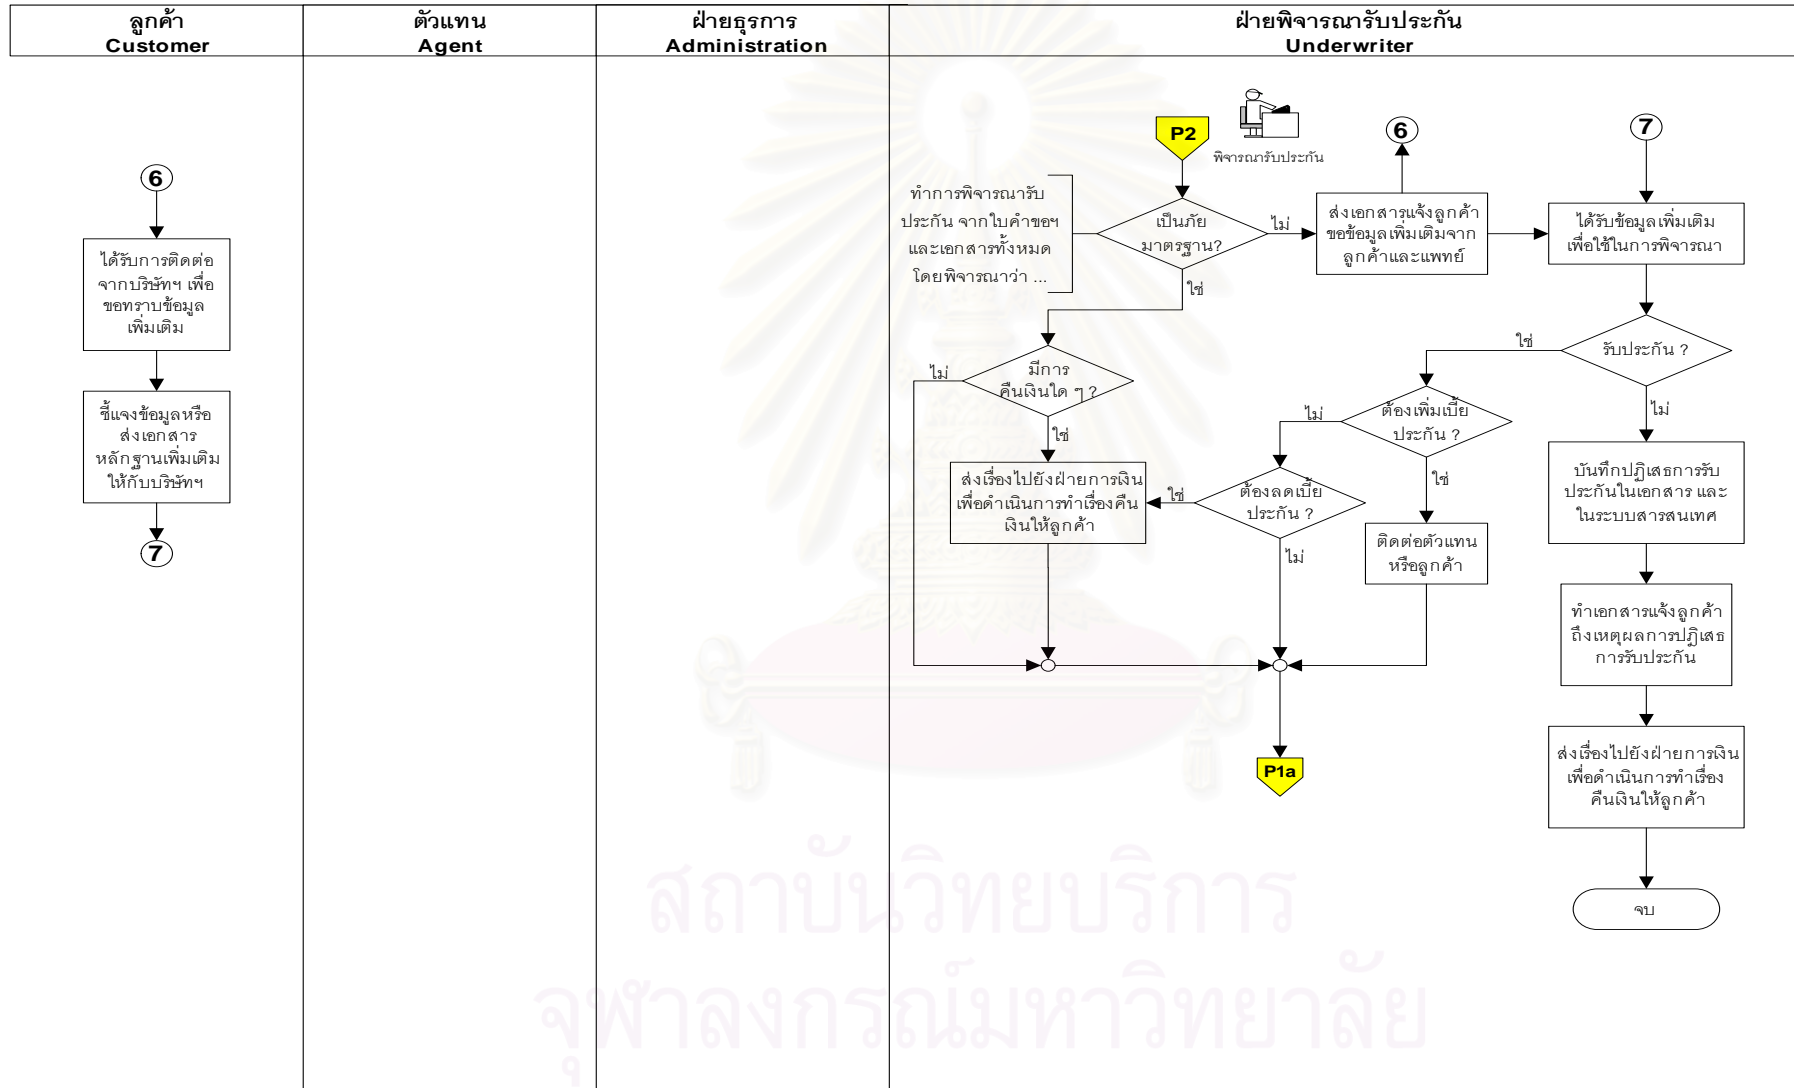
| ลูกค้า Customer | ตัวแทน Agent | ฝ่ายธุรการ Administration | ฝ่ายพิจารณารับประกัน Underwriter |
|---|---|---|---|

6

ได้รับการติดต่อจากบริษัทฯ เพื่อขอทราบข้อมูลเพิ่มเติม

ชี้แจงข้อมูลหรือส่งเอกสารหลักฐานเพิ่มเติมให้กับบริษัทฯ

7

P2

พิจารณารับประกัน

ทำการพิจารณารับประกัน จากใบคำขอฯ และเอกสารทั้งหมด โดยพิจารณาว่า ...

เป็นภัยมาตรฐาน?

ไม่

ใช่

6

ส่งเอกสารแจ้งลูกค้าขอข้อมูลเพิ่มเติมจากลูกค้าและแพทย์

7

ได้รับข้อมูลเพิ่มเติมเพื่อใช้ในการพิจารณา

รับประกัน ?

ใช่

ไม่

มีการคืนเงินใด ๆ ?

ไม่

ใช่

ต้องเพิ่มเบี้ยประกัน ?

ไม่

ใช่

ส่งเรื่องไปยังฝ่ายการเงินเพื่อดำเนินการทำเรื่องคืนเงินให้ลูกค้า

ใช่

ต้องลดเบี้ยประกัน ?

ไม่

ติดต่อตัวแทนหรือลูกค้า

บันทึกปฏิเสธการรับประกันในเอกสาร และในระบบสารสนเทศ

ทำเอกสารแจ้งลูกค้าถึงเหตุผลการปฏิเสธการรับประกัน

ส่งเรื่องไปยังฝ่ายการเงินเพื่อดำเนินการทำเรื่องคืนเงินให้ลูกค้า

P1a

จบ

สถาบันวิทยบริการ
จุฬาลงกรณ์มหาวิทยาลัย